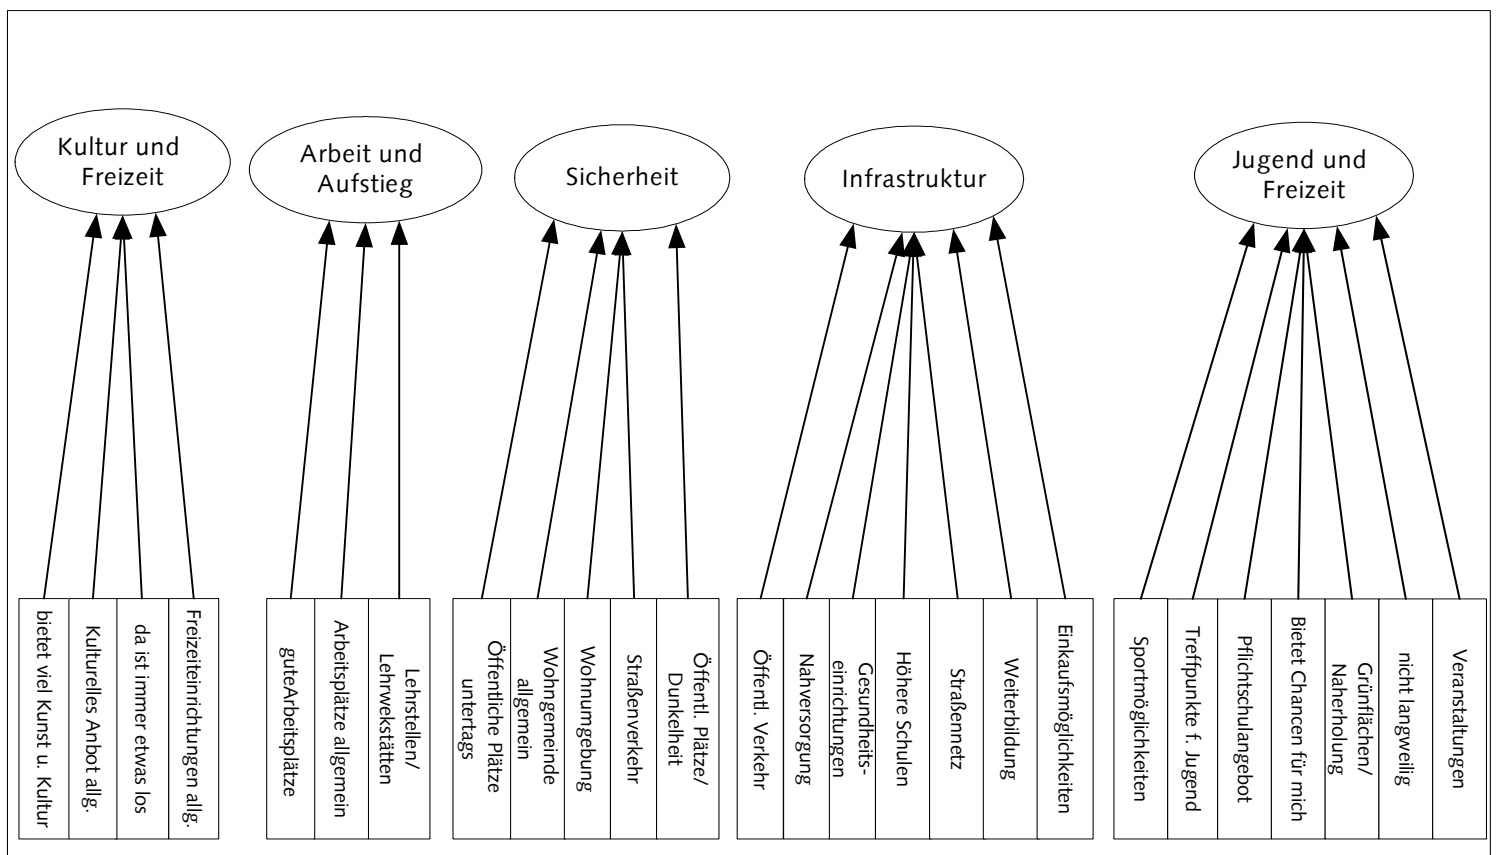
Kultur und Freizeit

Arbeit und Aufstieg

Sicherheit

Infrastruktur

Jugend und Freizeit

bietet viel Kunst u. Kultur

Kulturelles Anbot allg.

da ist immer etwas los

Freizeiteinrichtungen allg.

guteArbeitsplätze

Arbeitsplätze allgemein

Lehrstellen/ Lehrwekstätten

Öffentliche Plätze untertags

Wohngemeinde allgemein

Wohnumgebung

Straßenverkehr

Öffentl. Plätze/ Dunkelheit

Öffentl. Verkehr

Nahversorgung

Gesundheitseinrichtungen

Höhere Schulen

Straßennetz

Weiterbildung

Einkaufsmöglichkeiten

Sportmöglichkeiten

Treffpunkte f. Jugend

Pflichtschulangebot

Bietet Chancen für mich

Grünflächen/ Naherholung

nicht langweilig

Veranstaltungen